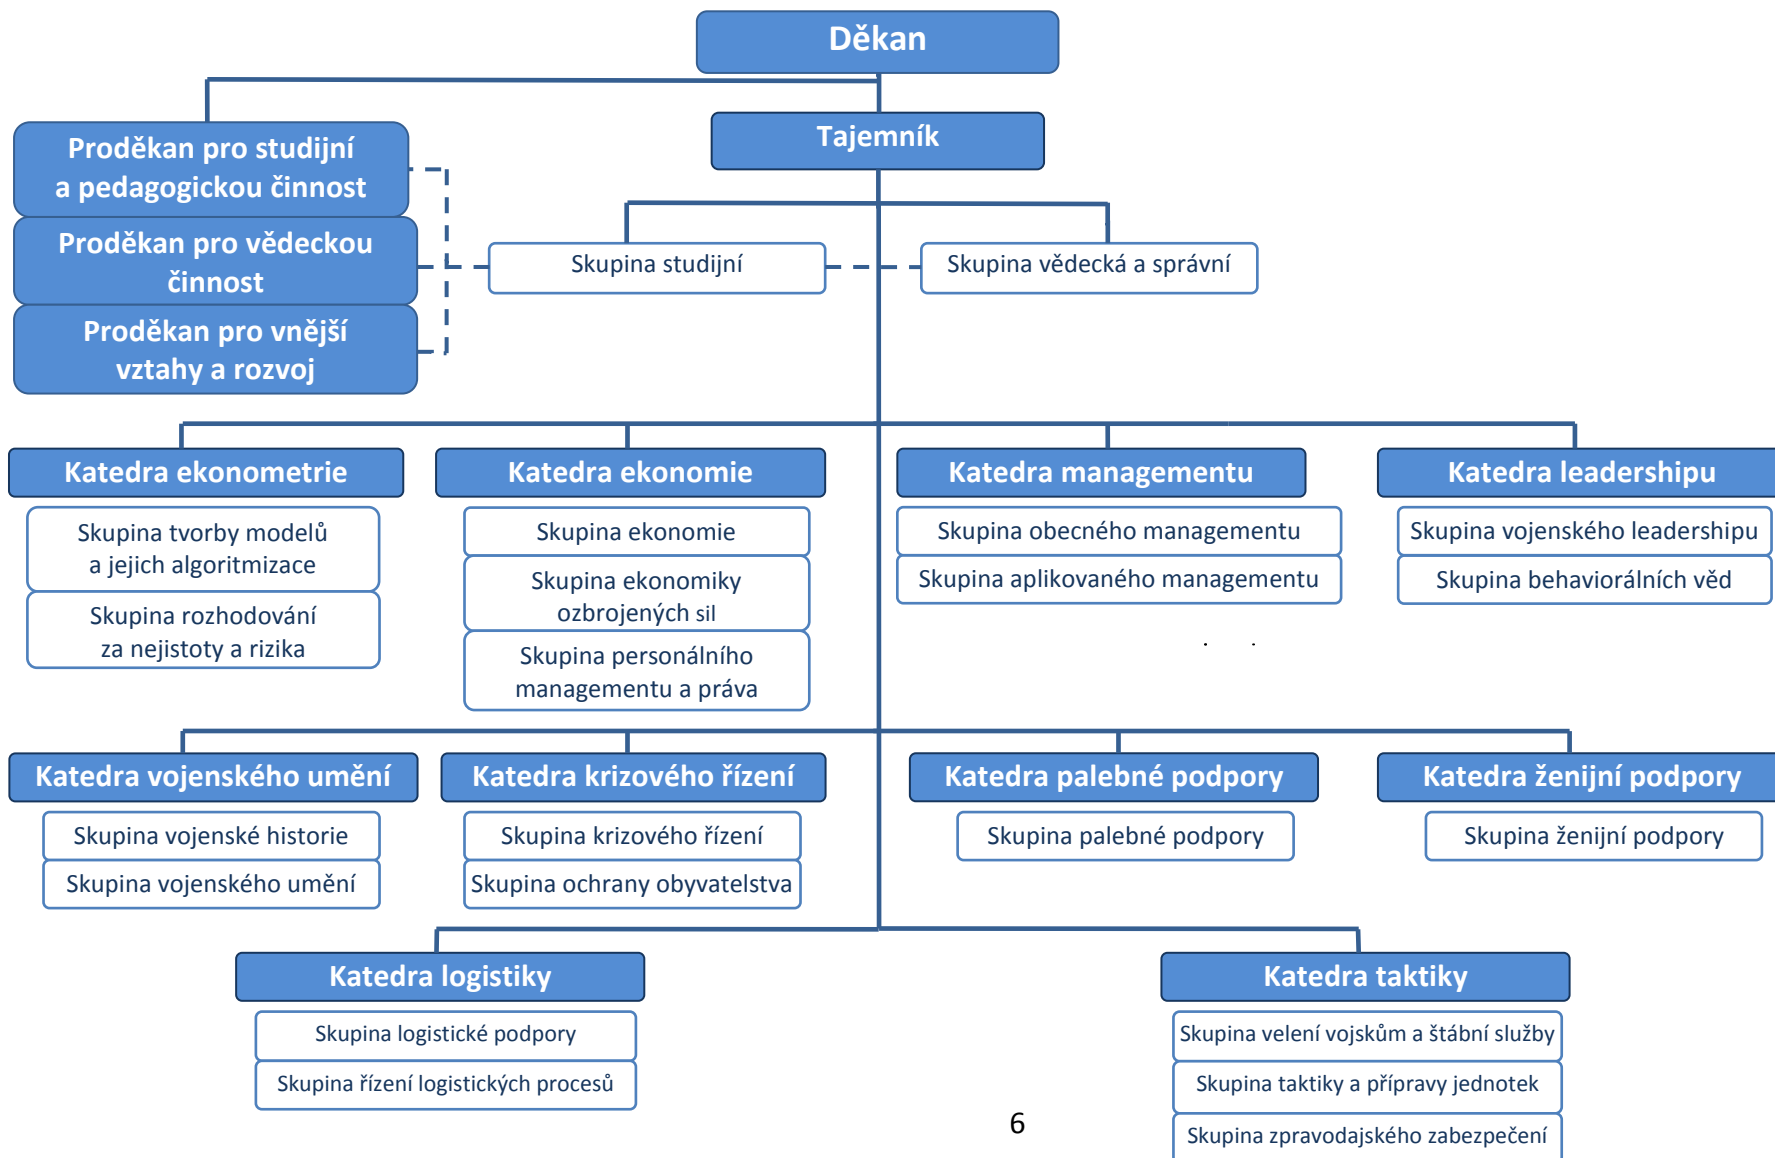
Děkan

Proděkan pro studijní a pedagogickou činnost

Proděkan pro vědeckou činnost

Proděkan pro vnější vztahy a rozvoj

Tajemník

Skupina studijní

Skupina vědecká a správní

Katedra ekonometrie

Skupina tvorby modelů a jejich algoritmizace

Skupina rozhodování za nejistoty a rizika

Katedra ekonomie

Skupina ekonomie

Skupina ekonomiky ozbrojených sil

Skupina personálního managementu a práva

Katedra managementu

Skupina obecného managementu

Skupina aplikovaného managementu

Katedra leadershipu

Skupina vojenského leadershipu

Skupina behaviorálních věd

Katedra vojenského umění

Skupina vojenské historie

Skupina vojenského umění

Katedra krizového řízení

Skupina krizového řízení

Skupina ochrany obyvatelstva

Katedra palebné podpory

Skupina palebné podpory

Katedra ženijní podpory

Skupina ženijní podpory

Katedra logistiky

Skupina logistické podpory

Skupina řízení logistických procesů

Katedra taktiky

Skupina velení vojskům a štábní služby

Skupina taktiky a přípravy jednotek

Skupina zpravodajského zabezpečení

6